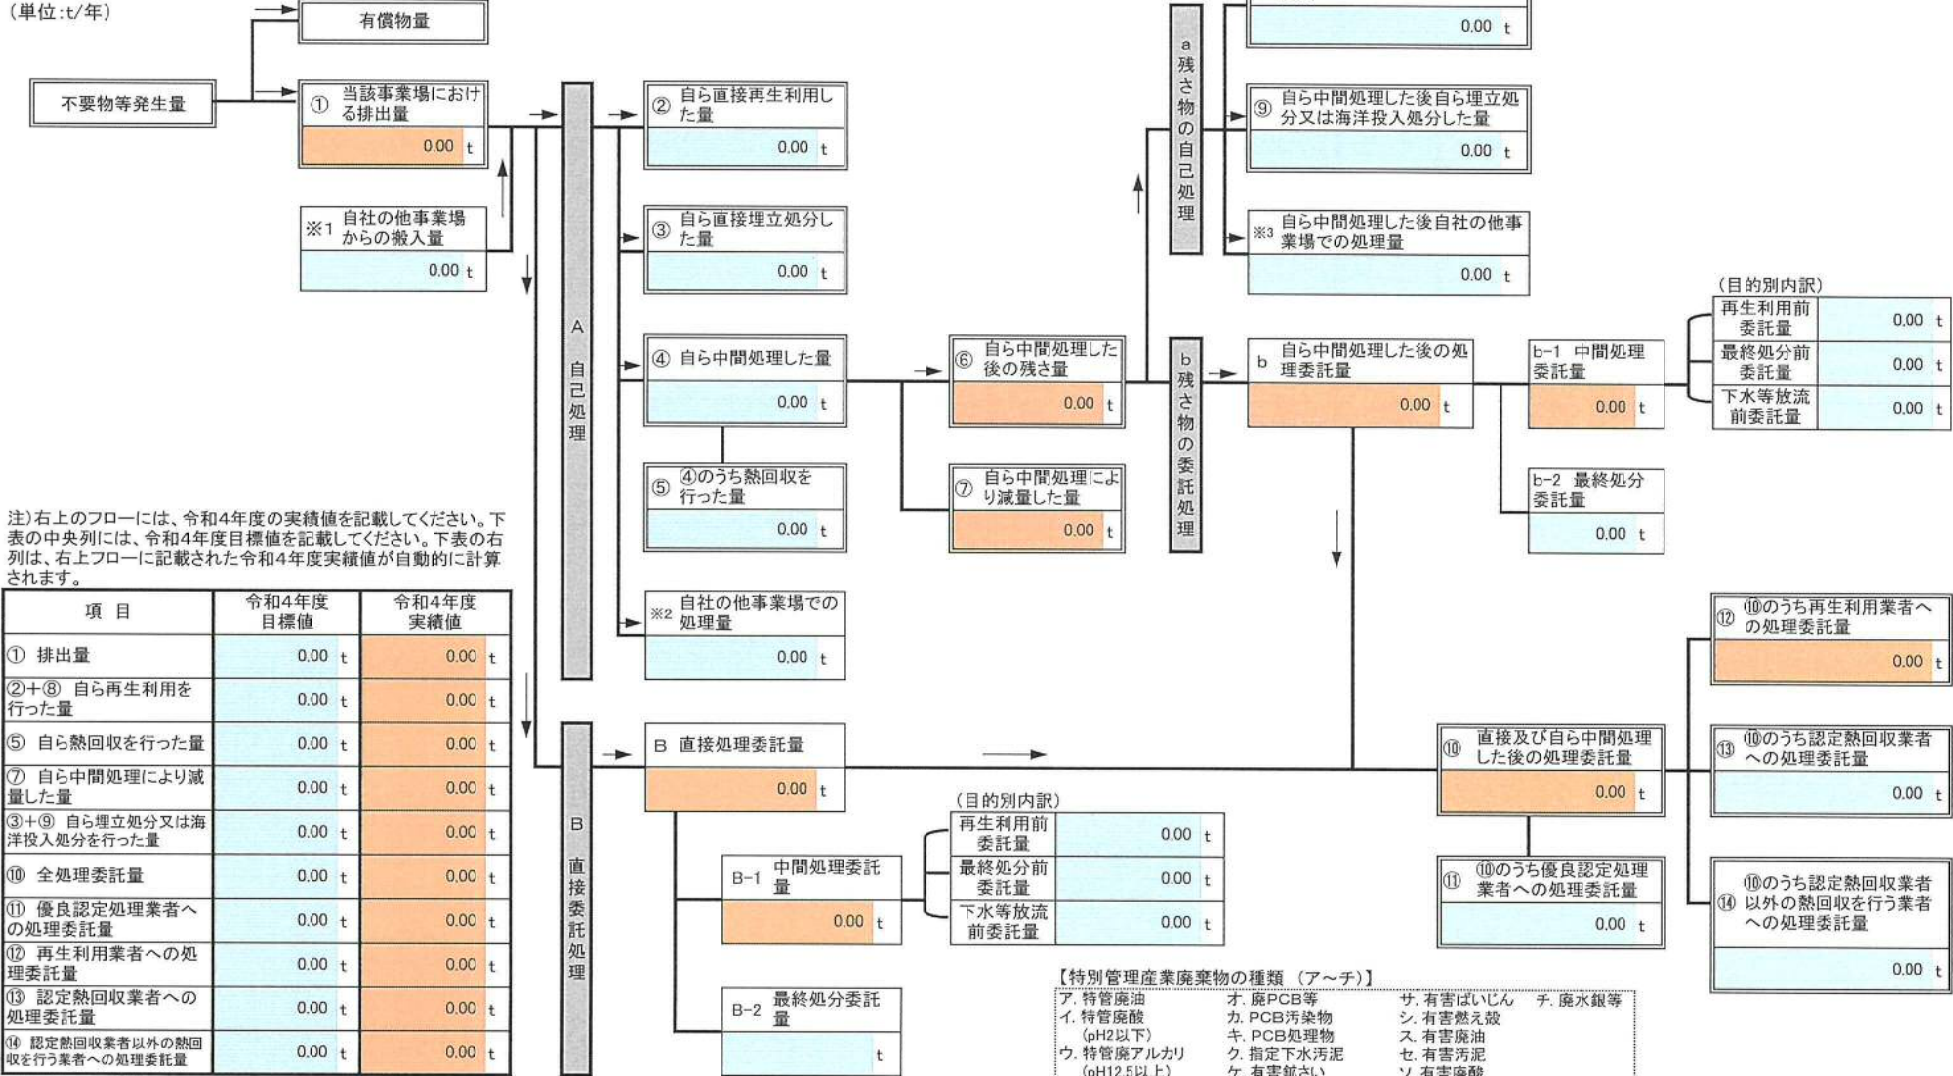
(単位:t/年)

有償物量

不要物等発生量

① 当該事業場における排出量
0.00 t

※1 自社の他事業場からの搬入量
0.00 t

A 自己処理

② 自ら直接再生利用した量
0.00 t

③ 自ら直接埋立処分した量
0.00 t

④ 自ら中間処理した量
0.00 t

⑤ ④のうち熱回収を行った量
0.00 t

※2 自社の他事業場での処理量
0.00 t

⑥ 自ら中間処理した後の残さ量
0.00 t

⑦ 自ら中間処理により減量した量
0.00 t

a 残さ物の自己処理

0.00 t

⑨ 自ら中間処理した後自ら埋立処分又は海洋投入処分した量
0.00 t

※3 自ら中間処理した後自社の他事業場での処理量
0.00 t

b 残さ物の委託処理

b 自ら中間処理した後の処理委託量
0.00 t

b-1 中間処理委託量
0.00 t

b-2 最終処分委託量
0.00 t

(目的別内訳)
再生利用前委託量 0.00 t
最終処分前委託量 0.00 t
下水等放流前委託量 0.00 t

注)右上のフローには、令和4年度の実績値を記載してください。下表の中央列には、令和4年度目標値を記載してください。下表の右列は、右上フローに記載された令和4年度実績値が自動的に計算されます。

| 項 目 | 令和4年度目標値 | 令和4年度実績値 |
|---|---|---|
| ① 排出量 | 0.00 t | 0.00 t |
| ②+⑧ 自ら再生利用を行った量 | 0.00 t | 0.00 t |
| ⑤ 自ら熱回収を行った量 | 0.00 t | 0.00 t |
| ⑦ 自ら中間処理により減量した量 | 0.00 t | 0.00 t |
| ③+⑨ 自ら埋立処分又は海洋投入処分を行った量 | 0.00 t | 0.00 t |
| ⑩ 全処理委託量 | 0.00 t | 0.00 t |
| ⑪ 優良認定処理業者への処理委託量 | 0.00 t | 0.00 t |
| ⑫ 再生利用業者への処理委託量 | 0.00 t | 0.00 t |
| ⑬ 認定熱回収業者への処理委託量 | 0.00 t | 0.00 t |
| ⑭ 認定熱回収業者以外の熱回収を行う業者への処理委託量 | 0.00 t | 0.00 t |

B 直接委託処理

B 直接処理委託量
0.00 t

B-1 中間処理委託量
0.00 t

(目的別内訳)
再生利用前委託量 0.00 t
最終処分前委託量 0.00 t
下水等放流前委託量 0.00 t

B-2 最終処分委託量
t

⑩ 直接及び自ら中間処理した後の処理委託量
0.00 t

⑪ ⑩のうち優良認定処理業者への処理委託量
0.00 t

⑫ ⑩のうち再生利用業者への処理委託量
0.00 t

⑬ ⑩のうち認定熱回収業者への処理委託量
0.00 t

⑭ ⑩のうち認定熱回収業者以外の熱回収を行う業者への処理委託量
0.00 t

【特別管理産業廃棄物の種類 (ア～チ)】
ア. 特管廃油
イ. 特管廃酸 (pH2以下)
ウ. 特管廃アルカリ (pH12.5以上)
オ. 廃PCB等
カ. PCB汚染物
キ. PCB処理物
ク. 指定下水汚泥
ケ. 有害鉱さい
サ. 有害ばいじん
シ. 有害燃え殻
ス. 有害廃油
セ. 有害汚泥
ソ. 有害廃酸
チ. 廃水銀等